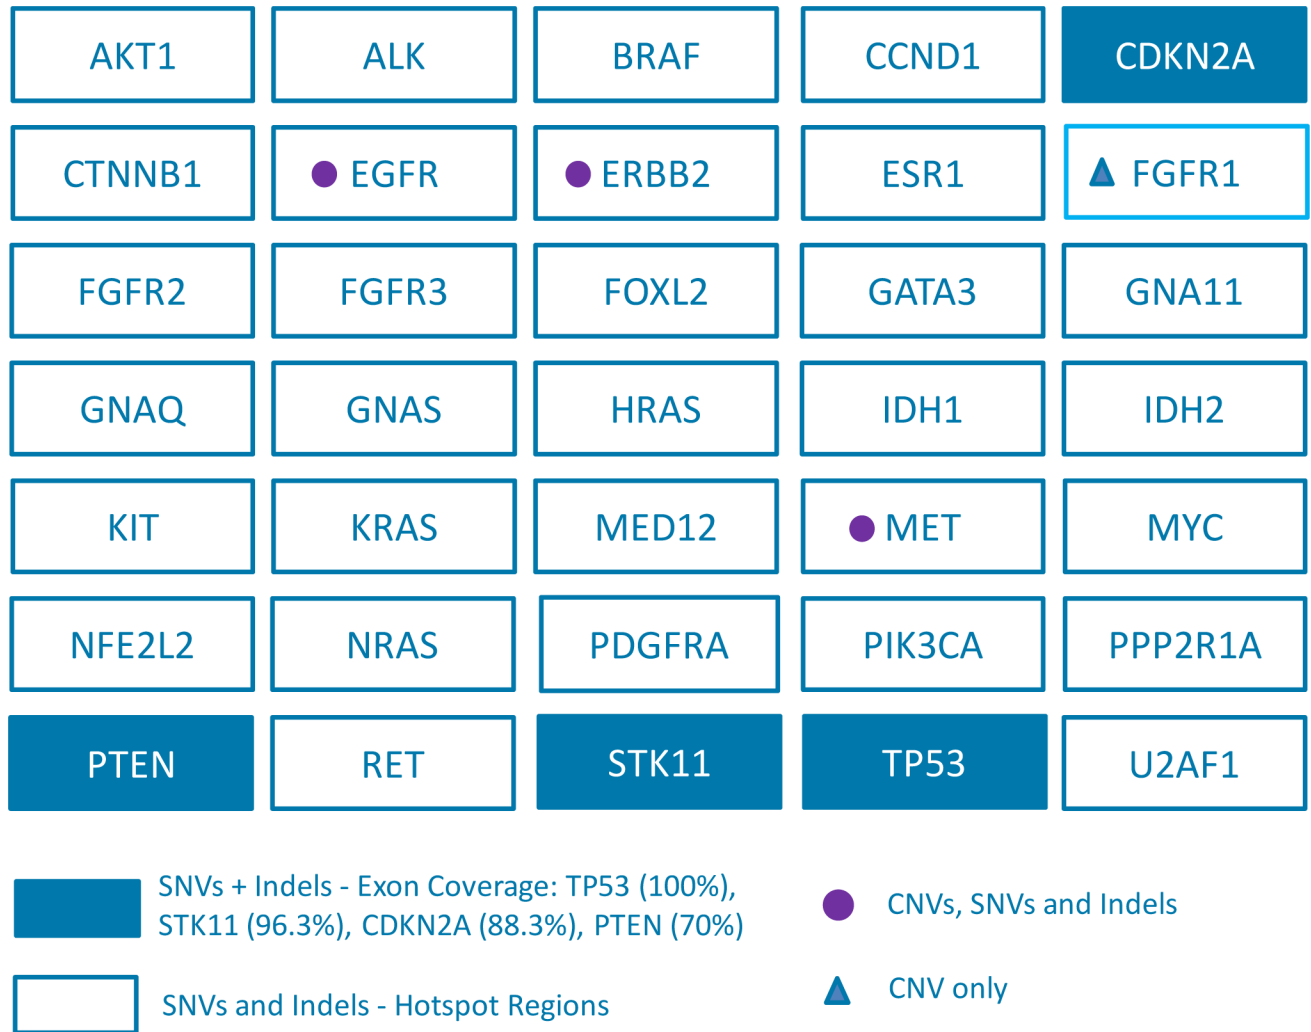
| AKT1 | ALK | BRAF | CCND1 | CDKN2A |
|---|---|---|---|---|
| CTNNB1 | EGFR | ERBB2 | ESR1 | FGFR1 |
| FGFR2 | FGFR3 | FOXL2 | GATA3 | GNA11 |
| GNAQ | GNAS | HRAS | IDH1 | IDH2 |
| KIT | KRAS | MED12 | MET | MYC |
| NFE2L2 | NRAS | PDGFRA | PIK3CA | PPP2R1A |
| PTEN | RET | STK11 | TP53 | U2AF1 |

SNVs + Indels - Exon Coverage: TP53 (100%), STK11 (96.3%), CDKN2A (88.3%), PTEN (70%)

CNVs, SNVs and Indels

SNVs and Indels - Hotspot Regions

CNV only